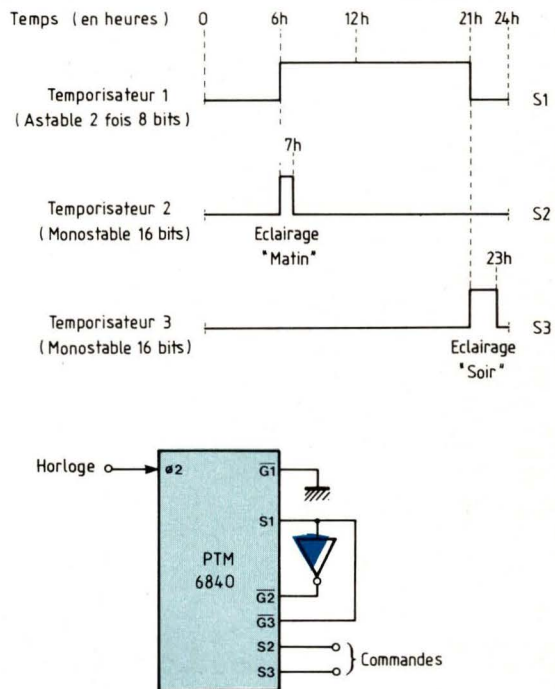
Temps (en heures) 0 6h 12h 21h 24h

Temporisateur 1
(Astable 2 fois 8 bits)

S1

7h

Temporisateur 2
(Monostable 16 bits)

S2

Eclairage
"Matin"

23h

Temporisateur 3
(Monostable 16 bits)

S3

Eclairage
"Soir"

Horloge

ø2

$\overline{G1}$

S1

PTM
6840

$\overline{G2}$

$\overline{G3}$

S2

S3

Commandes